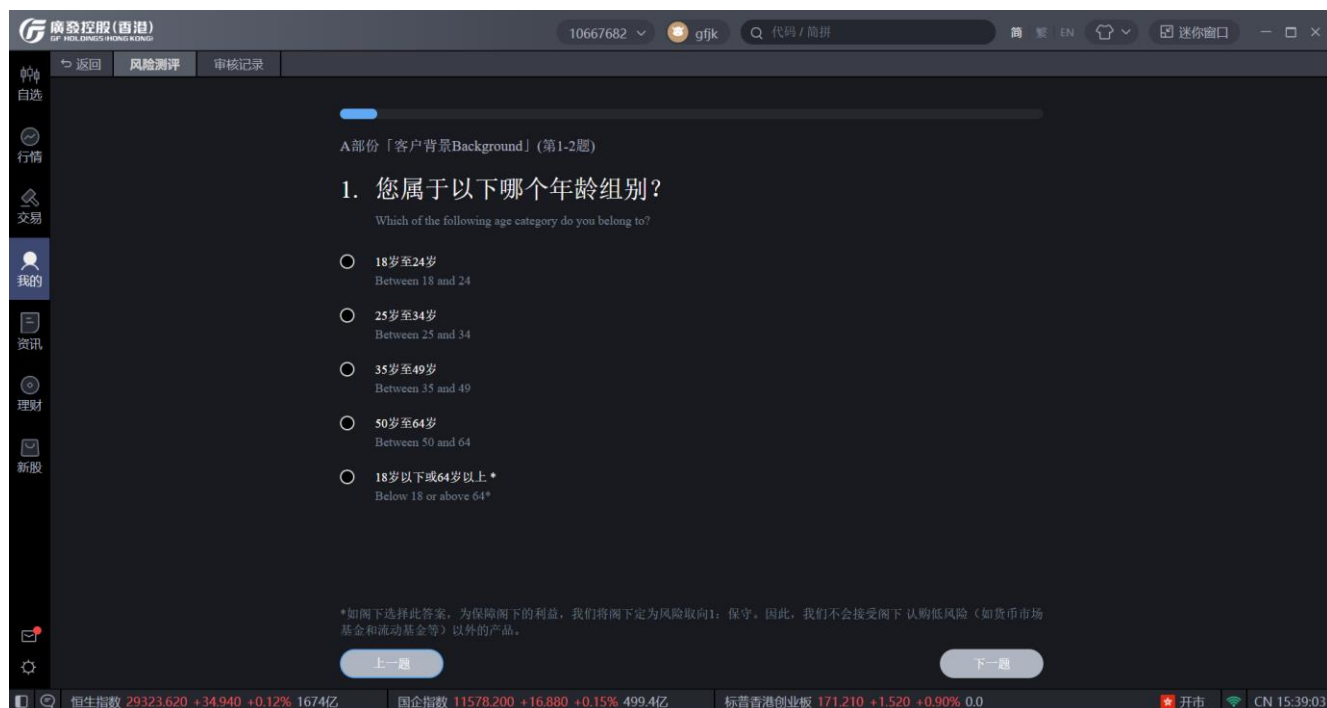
廣發控股(香港)
GF HOLDINGS (HONG KONG)

10667682 gfjk 代码 / 简拼 简 繁 EN 迷你窗口

自选
行情
交易
我的
资讯
理财
新股

返回 风险测评 审核记录

A部份「客户背景Background」(第1-2题)

1. 您属于以下哪个年龄组别?
Which of the following age category do you belong to?

18岁至24岁
Between 18 and 24

25岁至34岁
Between 25 and 34

35岁至49岁
Between 35 and 49

50岁至64岁
Between 50 and 64

18岁以下或64岁以上 *
Below 18 or above 64*

*如阁下选择此答案，为保障阁下的利益，我们将阁下定为风险取向1：保守。因此，我们不会接受阁下 认购低风险（如货币市场基金和流动基金等）以外的产品。

上一题 下一题

恒生指数 29323.620 +34.940 +0.12% 1674亿 国企指数 11578.200 +16.880 +0.15% 499.4亿 标普香港创业板 171.210 +1.520 +0.90% 0.0 开市 CN 15:39:03